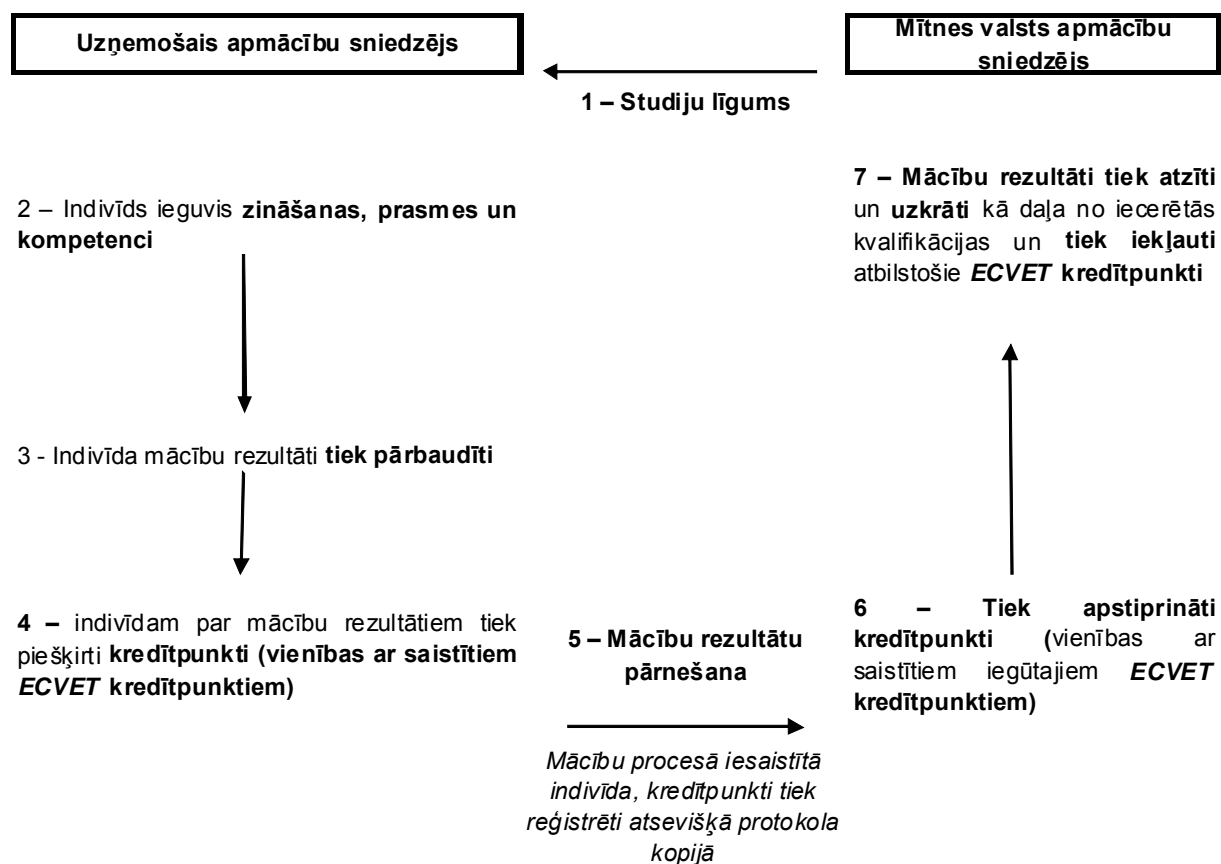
Uzņemošais apmācību sniedzējs

Mītnes valsts apmācību sniedzējs

1 – Studiju līgums

2 – Indivīds ieguvis zināšanas, prasmes un kompetenci

7 – Mācību rezultāti tiek atzīti un uzkrāti kā daļa no iecerētās kvalifikācijas un tiek iekļauti atbilstošie *ECVET* kredītpunkti

3 - Indivīda mācību rezultāti tiek pārbaudīti

4 – indivīdam par mācību rezultātiem tiek piešķirti kredītpunkti (vienības ar saistītiem *ECVET* kredītpunktiem)

5 – Mācību rezultātu pārnešana

6 – Tiek apstiprināti kredītpunkti (vienības ar saistītiem iegūtajiem *ECVET* kredītpunktiem)

*Mācību procesā iesaistītā indivīda, kredītpunkti tiek reģistrēti atsevišķā protokola kopijā*